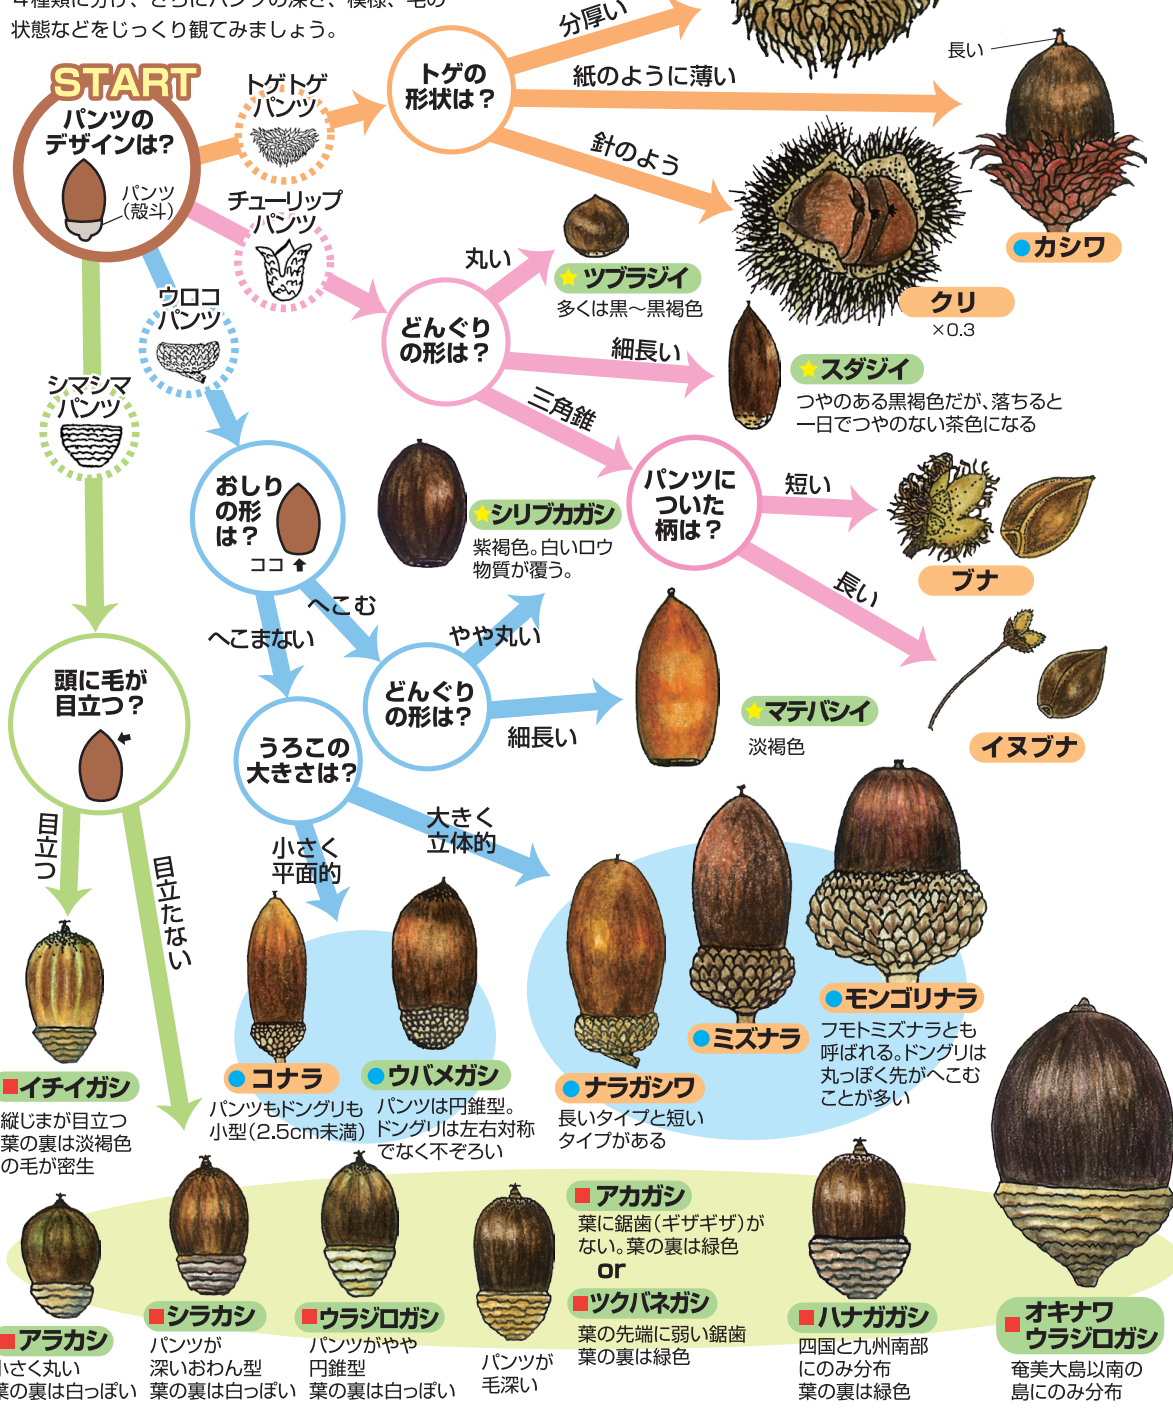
4種類に分け、さらにパンツの深さ、模様、毛の状態などをじっくり観てみましょう。

START
パンツのデザインは?
パンツ(殻斗)

トゲトゲパンツ
トゲの形状は?
分厚い
紙のように薄い
長い
カシワ
針のよう
クリ
×0.3

チューリップパンツ
どんぐりの形は?
丸い
ツブラジイ
多くは黒〜黒褐色
細長い
スダジイ
つやのある黒褐色だが、落ちると一日でつやのない茶色になる
三角錐
パンツについた柄は?
短い
ブナ
長い
イヌブナ

ウロコパンツ
おしりの形は?
ココ
シリブカガシ
紫褐色。白いロウ物質が覆う。
へこむ
どんぐりの形は?
やや丸い
細長い
マテバシイ
淡褐色
へこまない
うろこの大きさは?
小さく平面的
コナラ
パンツもドングリも小型(2.5cm未満)
ウバメガシ
パンツは円錐型。ドングリは左右対称でなく不ぞろい
大きく立体的
ナラガシワ
長いタイプと短いタイプがある
ミズナラ
モンゴリナラ
フモトミズナラとも呼ばれる。ドングリは丸っぽく先がへこむことが多い

シマシマパンツ
頭に毛が目立つ?
目立つ
イチイガシ
縦じまが目立つ
葉の裏は淡褐色の毛が密生
目立たない
アラカシ
小さく丸い
葉の裏は白っぽい
シラカシ
パンツが深いおわん型
葉の裏は白っぽい
ウラジロガシ
パンツがやや円錐型
葉の裏は白っぽい
パンツが毛深い
アカガシ
葉に鋸歯(ギザギザ)がない。葉の裏は緑色
or
ツクバネガシ
葉の先端に弱い鋸歯
葉の裏は緑色
ハナガガシ
四国と九州南部にのみ分布
葉の裏は緑色
オキナワウラジロガシ
奄美大島以南の島にのみ分布